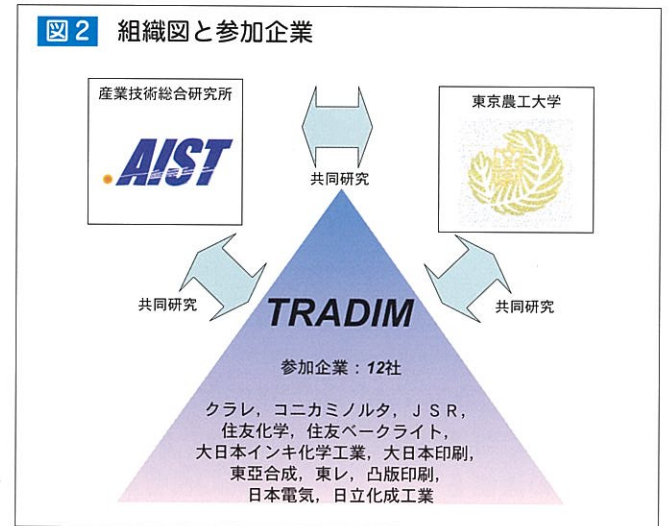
図2　組織図と参加企業

産業技術総合研究所

AIST

東京農工大学

共同研究

共同研究

共同研究

TRADIM

参加企業：12社

クラレ，コニカミノルタ，ＪＳＲ，
住友化学，住友ベークライト，
大日本インキ化学工業，大日本印刷，
東亞合成，東レ，凸版印刷，
日本電気，日立化成工業